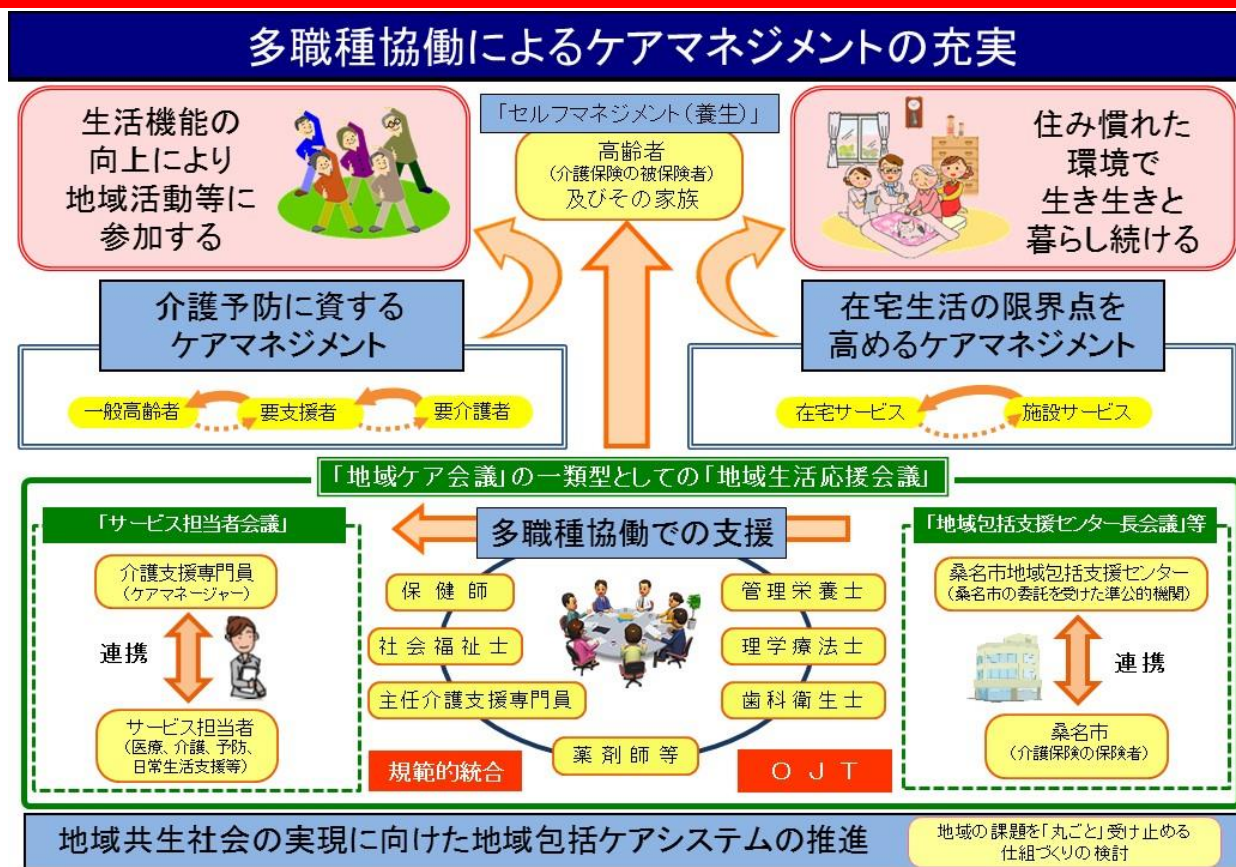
多職種協働によるケアマネジメントの充実

生活機能の向上により地域活動等に参加する

「セルフマネジメント（養生）」

高齢者
（介護保険の被保険者）
及びその家族

住み慣れた環境で生き生きと暮らし続ける

介護予防に資するケアマネジメント

一般高齢者　要支援者　要介護者

在宅生活の限界点を高めるケアマネジメント

在宅サービス　施設サービス

「地域ケア会議」の一類型としての「地域生活応援会議」

「サービス担当者会議」

介護支援専門員
（ケアマネージャー）

連携

サービス担当者
（医療、介護、予防、日常生活支援等）

多職種協働での支援

保健師
社会福祉士
主任介護支援専門員
薬剤師等
管理栄養士
理学療法士
歯科衛生士

規範的統合

ＯＪＴ

「地域包括支援センター長会議」等

桑名市地域包括支援センター
（桑名市の委託を受けた準公的機関）

連携

桑名市
（介護保険の保険者）

地域共生社会の実現に向けた地域包括ケアシステムの推進

地域の課題を「丸ごと」受け止める仕組づくりの検討